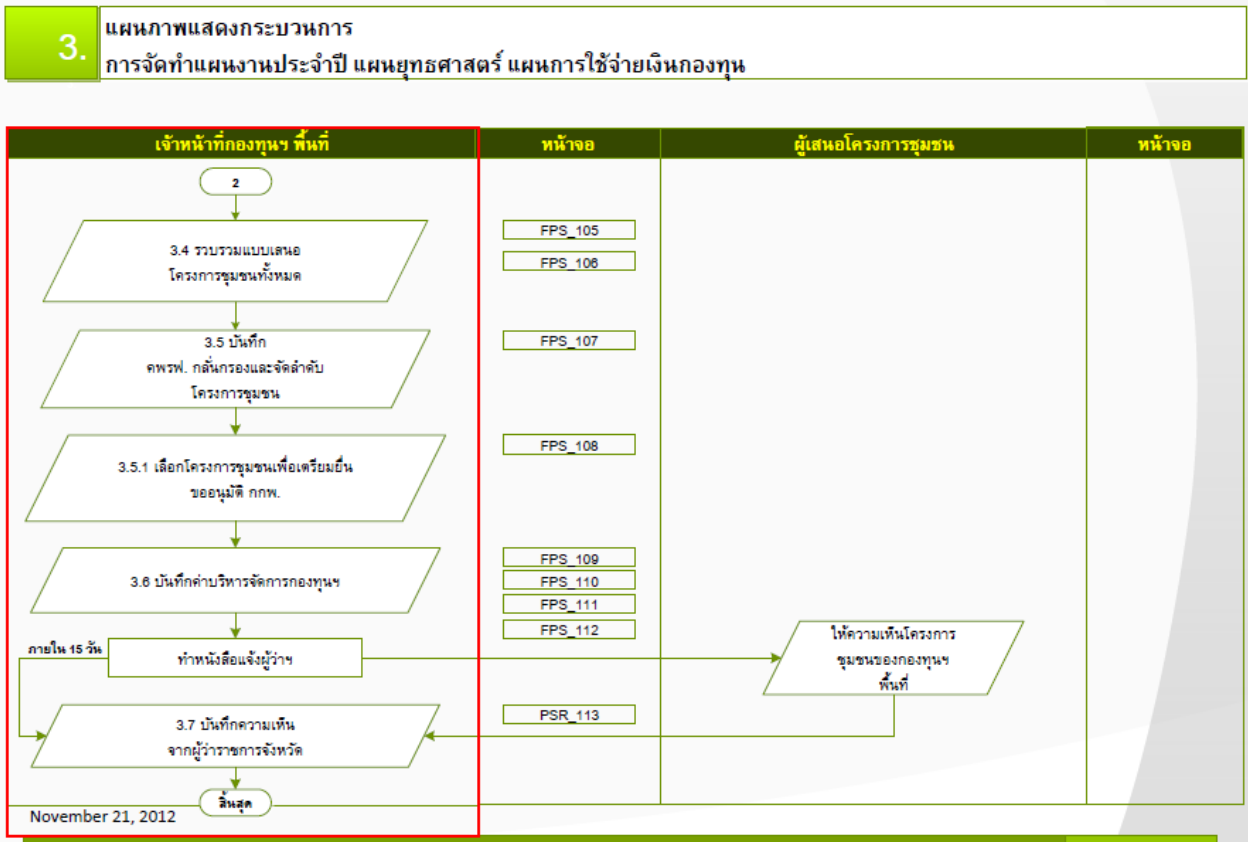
3.

แผนภาพแสดงกระบวนการ
การจัดทำแผนงานประจำปี แผนยุทธศาสตร์ แผนการใช้จ่ายเงินกองทุน

| เจ้าหน้าที่กองทุนฯ พื้นที่ | หน้าจอ | ผู้เสนอโครงการชุมชน | หน้าจอ |
|---|---|---|---|

2

3.4 รวบรวมแบบเสนอ โครงการชุมชนทั้งหมด

FPS_105
FPS_106

3.5 บันทึก คพรพ. กลั่นกรองและจัดลำดับ โครงการชุมชน

FPS_107

3.5.1 เลือกโครงการชุมชนเพื่อเตรียมยื่น ขออนุมัติ กกพ.

FPS_108

3.6 บันทึกค่าบริหารจัดการกองทุนฯ

FPS_109
FPS_110
FPS_111
FPS_112

ภายใน 15 วัน

ทำหนังสือแจ้งผู้ว่าฯ

ให้ความเห็นโครงการ ชุมชนของกองทุนฯ พื้นที่

3.7 บันทึกความเห็น จากผู้ว่าราชการจังหวัด

PSR_113

สิ้นสุด

November 21, 2012